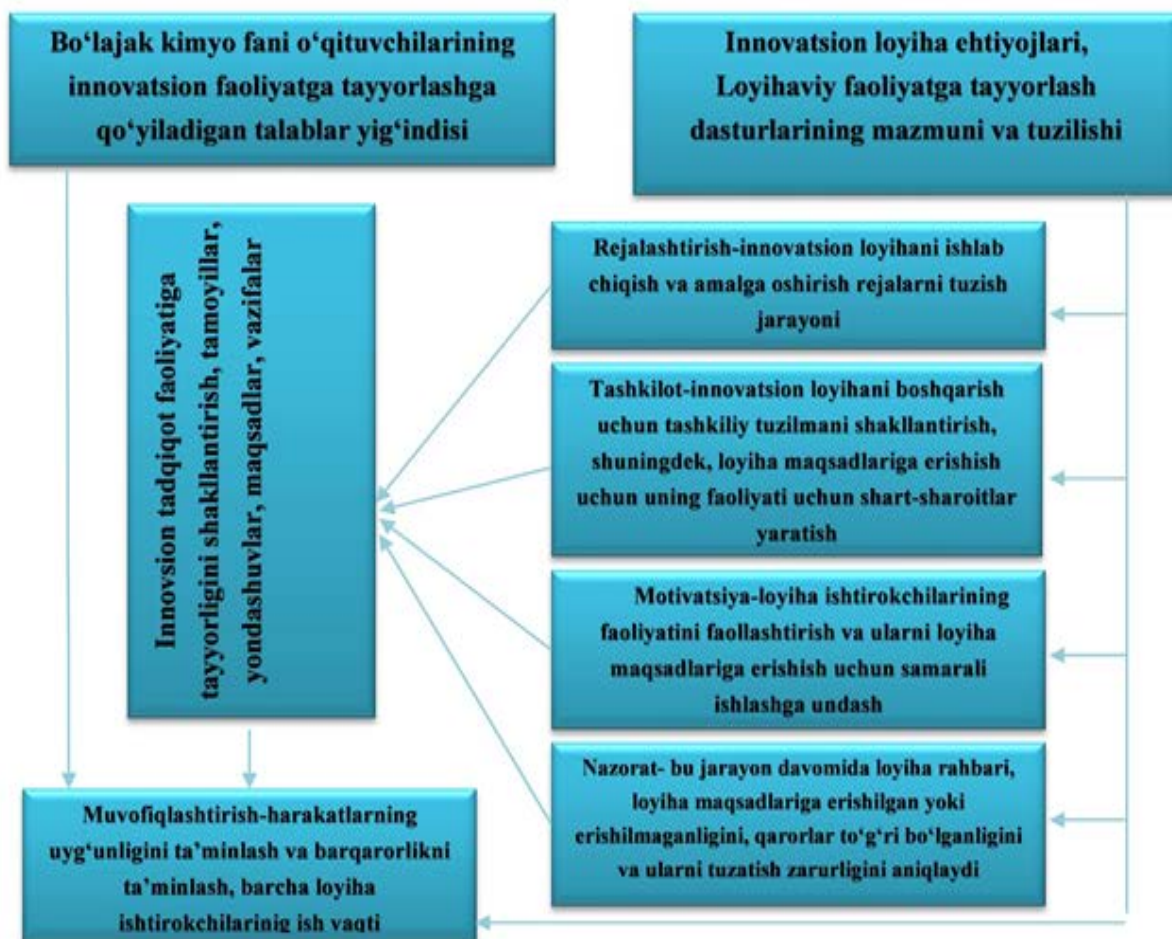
Bo‘lajak kimyo fani o‘qituvchilarining innovatsion faoliyatga tayyorlashga qo‘yiladigan talablar yig‘indisi

Innovatsion loyiha ehtiyojlari, Loyihaviy faoliyatga tayyorlash dasturlarining mazmuni va tuzilishi

Innovsion tadqiqot faoliyatiga tayyorligini shakllantirish, tamoyillar, yondashuvlar, maqsadlar, vazifalar

Rejalashtirish-innovatsion loyihani ishlab chiqish va amalga oshirish rejalarni tuzish jarayoni

Tashkilot-innovatsion loyihani boshqarish uchun tashkiliy tuzilmani shakllantirish, shuningdek, loyiha maqsadlariga erishish uchun uning faoliyati uchun shart-sharoitlar yaratish

Motivatsiya-loyiha ishtirokchilarining faoliyatini faollashtirish va ularni loyiha maqsadlariga erishish uchun samarali ishlashga undash

Nazorat- bu jarayon davomida loyiha rahbari, loyiha maqsadlariga erishilgan yoki erishilmaganligini, qarorlar to‘g‘ri bo‘lganligini va ularni tuzatish zarurligini aniqlaydi

Muvofiqlashtirish-harakatlarning uyg‘unligini ta’minlash va barqarorlikni ta’minlash, barcha loyiha ishtirokchilarinig ish vaqti